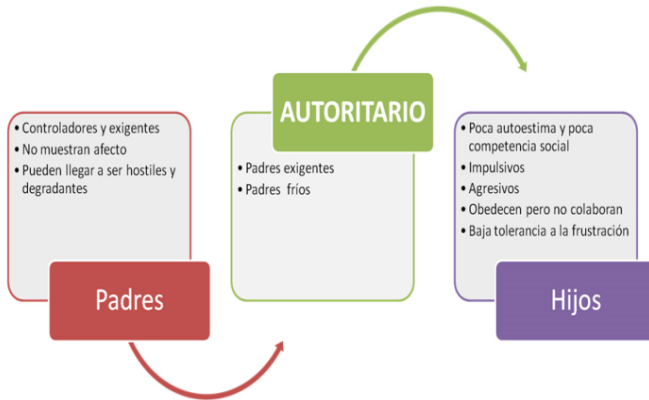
• Controladores y exigentes
• No muestran afecto
• Pueden llegar a ser hostiles y degradantes

Padres

AUTORITARIO

• Padres exigentes
• Padres fríos

• Poca autoestima y poca competencia social
• Impulsivos
• Agresivos
• Obedecen pero no colaboran
• Baja tolerancia a la frustración

Hijos